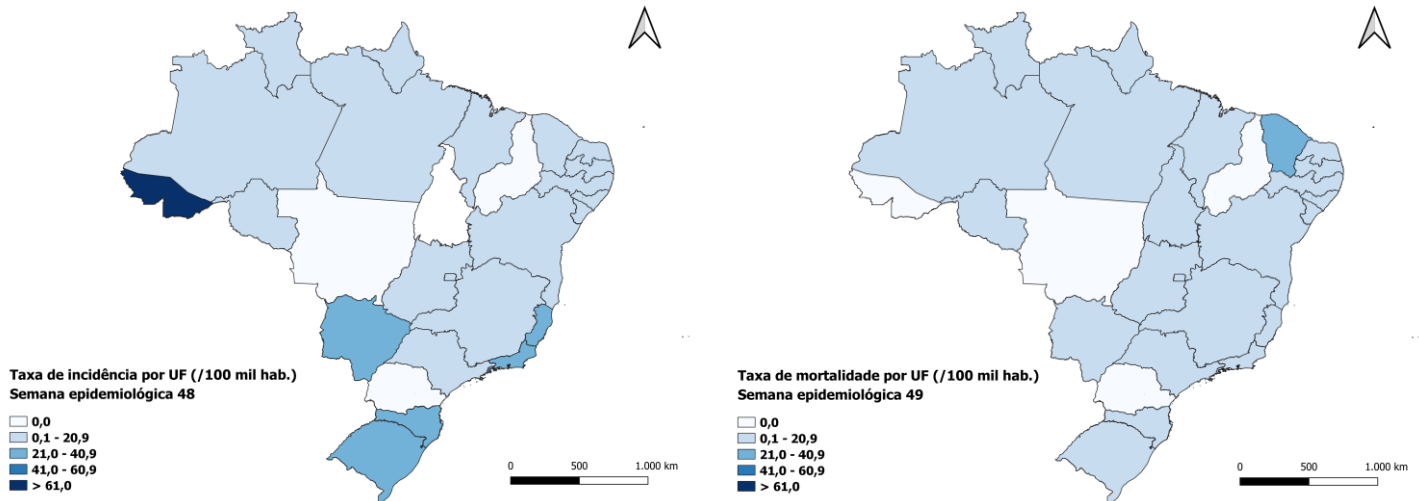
Taxa de incidência por UF (/100 mil hab.)
Semana epidemiológica 48

0,0
0,1 - 20,9
21,0 - 40,9
41,0 - 60,9
> 61,0

0 500 1.000 km

Taxa de mortalidade por UF (/100 mil hab.)
Semana epidemiológica 49

0,0
0,1 - 20,9
21,0 - 40,9
41,0 - 60,9
> 61,0

0 500 1.000 km